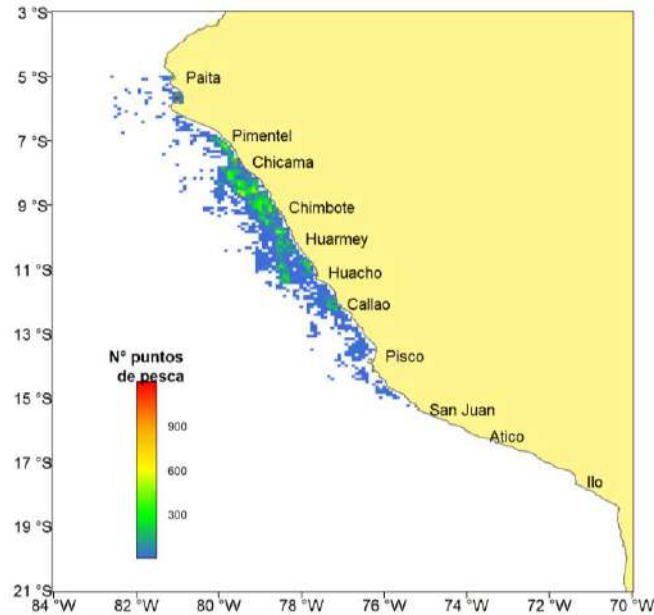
3 °S
5 °S
7 °S
9 °S
11 °S
13 °S
15 °S
17 °S
19 °S
21 °S

Paita
Pimentel
Chicama
Chimbote
Huarmey
Huacho
Callao
Pisco
San Juan
Atico
Ilo

N° puntos de pesca
900
600
300

84 °W
82 °W
80 °W
78 °W
76 °W
74 °W
72 °W
70 °W